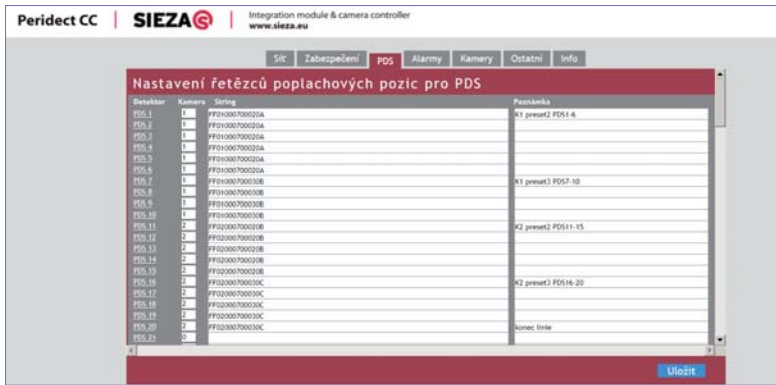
Peridect CC | SIEZA | Integration module & camera controller www.sieza.eu

Síť Zabezpečení PDS Alarmy Kamery Ostatní Info

Nastavení řetězců poplachových pozic pro PDS

| Detektor | Kamera | String | Poznámka |
|---|---|---|---|
| PDS 1 | 1 | FF010007000020A | K1 preset2 PDS1-6 |
| PDS 2 | 1 | FF010007000020A | |
| PDS 3 | 1 | FF010007000020A | |
| PDS 4 | 1 | FF010007000020A | |
| PDS 5 | 1 | FF010007000020A | |
| PDS 6 | 1 | FF010007000020A | |
| PDS 7 | 1 | FF010007000030B | K1 preset3 PDS7-10 |
| PDS 8 | 1 | FF010007000030B | |
| PDS 9 | 1 | FF010007000030B | |
| PDS 10 | 1 | FF010007000030B | |
| PDS 11 | 2 | FF020007000020B | K2 preset2 PDS11-15 |
| PDS 12 | 2 | FF020007000020B | |
| PDS 13 | 2 | FF020007000020B | |
| PDS 14 | 2 | FF020007000020B | |
| PDS 15 | 2 | FF020007000020B | |
| PDS 16 | 2 | FF020007000030C | K2 preset3 PDS16-20 |
| PDS 17 | 2 | FF020007000030C | |
| PDS 18 | 2 | FF020007000030C | |
| PDS 19 | 2 | FF020007000030C | |
| PDS 20 | 2 | FF020007000030C | konec linie |
| PDS 21 | 0 | | |

Uložit